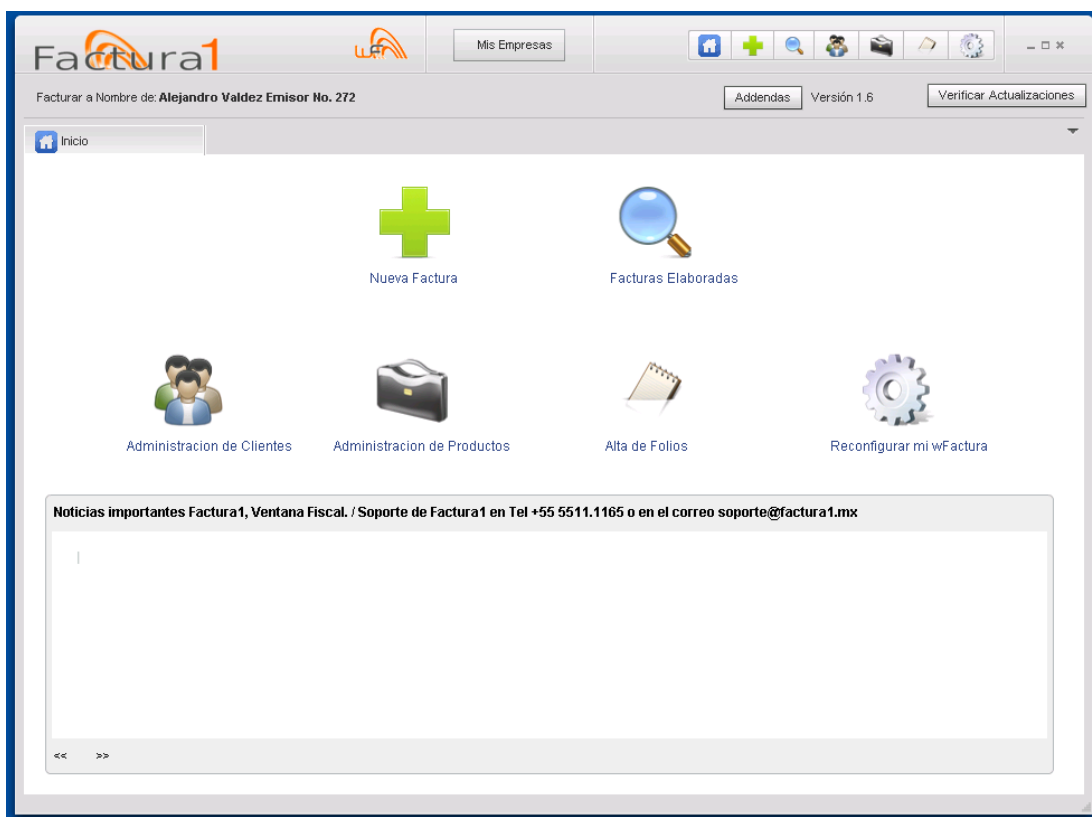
Factura1

wF

Mis Empresas

Facturar a Nombre de: Alejandro Valdez Emisor No. 272

Addendas Versión 1.6

Verificar Actualizaciones

Inicio

Nueva Factura

Facturas Elaboradas

Administracion de Clientes

Administracion de Productos

Alta de Folios

Reconfigurar mi wFactura

Noticias importantes Factura1, Ventana Fiscal. / Soporte de Factura1 en Tel +55 5511.1165 o en el correo soporte@factura1.mx

<< >>